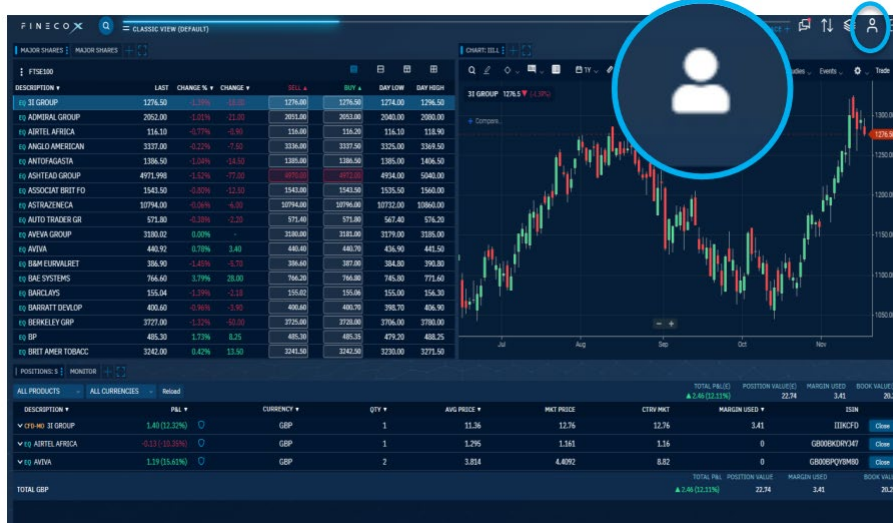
FINECOX ☰ CLASSIC VIEW (DEFAULT)

MAJOR SHARES | MAJOR SHARES

FTSE100

| DESCRIPTION | LAST | CHANGE % | CHANGE | SELL | BUY | DAY LOW | DAY HIGH |
|---|---|---|---|---|---|---|---|
| EQ 3I GROUP | 1276.50 | -1.39% | -18.00 | 1276.00 | 1276.50 | 1274.00 | 1296.50 |
| EQ ADMIRAL GROUP | 2052.00 | -1.01% | -21.00 | 2051.00 | 2053.00 | 2040.00 | 2080.00 |
| EQ AIRTEL AFRICA | 116.10 | -0.77% | -0.90 | 116.00 | 116.20 | 116.10 | 118.90 |
| EQ ANGLO AMERICAN | 3337.00 | -0.22% | -7.50 | 3336.00 | 3337.50 | 3325.00 | 3369.50 |
| EQ ANTOFAGASTA | 1386.50 | -1.04% | -14.50 | 1385.00 | 1386.50 | 1385.00 | 1406.50 |
| EQ ASHTEAD GROUP | 4971.998 | -1.52% | -77.00 | 4970.00 | 4972.00 | 4954.00 | 5040.00 |
| EQ ASSOCIAT BRIT FO | 1543.50 | -0.80% | -12.50 | 1543.00 | 1543.50 | 1535.50 | 1560.00 |
| EQ ASTRAZENECA | 10794.00 | -0.06% | -6.00 | 10794.00 | 10796.00 | 10732.00 | 10860.00 |
| EQ AUTO TRADER GR | 571.80 | -0.38% | -2.20 | 571.40 | 571.80 | 567.40 | 576.20 |
| EQ AVEVA GROUP | 3180.02 | 0.00% | - | 3180.00 | 3181.00 | 3179.00 | 3185.00 |
| EQ AVIVA | 440.92 | 0.78% | 3.40 | 440.40 | 440.70 | 436.90 | 441.50 |
| EQ B&M EURVALRET | 386.90 | -1.45% | -5.70 | 386.60 | 387.00 | 384.80 | 390.80 |
| EQ BAE SYSTEMS | 766.60 | 3.79% | 28.00 | 766.20 | 766.80 | 745.80 | 771.60 |
| EQ BARCLAYS | 155.04 | -1.39% | -2.18 | 155.02 | 155.06 | 155.06 | 156.30 |
| EQ BARRATT DEVLOP | 400.60 | -0.96% | -3.90 | 400.60 | 400.70 | 398.70 | 406.90 |
| EQ BERKELEY GRP | 3727.00 | -1.32% | -50.00 | 3725.00 | 3728.00 | 3706.00 | 3780.00 |
| EQ BP | 485.30 | 1.73% | 8.25 | 485.30 | 485.35 | 479.20 | 488.25 |
| EQ BRIT AMER TOBACC | 3242.00 | 0.42% | 13.50 | 3241.50 | 3242.50 | 3230.00 | 3271.50 |

CHART: SELL

Studies Events Trade

3I GROUP 1276.5 (-1.39%)

+ Compare...

1300.00 1276.5 1250.00 1200.00 1150.00 1100.00 1050.00

Jul Aug Sep Oct Nov

POSITIONS: 3 | MONITOR

ALL PRODUCTS | ALL CURRENCIES | Reload

TOTAL P&L(£) ▲ 2.46 (12.11%) | POSITION VALUE(£) 22.74 | MARGIN USED 3.41 | BOOK VALUE 20.

| DESCRIPTION | P&L | CURRENCY | QTY | AVG PRICE | MKT PRICE | CTRV MKT | MARGIN USED | ISIN | |
|---|---|---|---|---|---|---|---|---|---|
| CFD-MO 3I GROUP | 1.40 (12.32%) | GBP | 1 | 11.36 | 12.76 | 12.76 | 3.41 | IIIKCFD | Close |
| EQ AIRTEL AFRICA | -0.13 (-10.35%) | GBP | 1 | 1.295 | 1.161 | 1.16 | 0 | GB00BKDRYJ47 | Close |
| EQ AVIVA | 1.19 (15.61%) | GBP | 2 | 3.814 | 4.4092 | 8.82 | 0 | GB00BPQY8M80 | Close |

TOTAL GBP | TOTAL P&L ▲ 2.46 (12.11%) | POSITION VALUE 22.74 | MARGIN USED 3.41 | BOOK VALUE 20.2